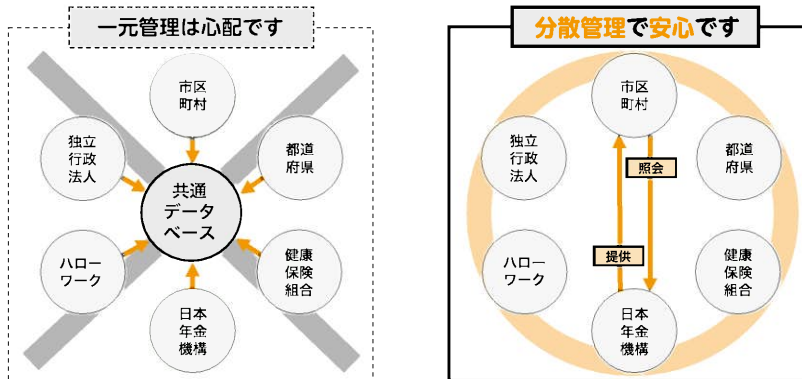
一元管理は心配です

市区
町村

独立
行政
法人

都道
府県

共通
データ
ベース

ハロー
ワーク

健康
保険
組合

日本
年金
機構

分散管理で安心です

市区
町村

独立
行政
法人

照会

都道
府県

ハロー
ワーク

提供

健康
保険
組合

日本
年金
機構